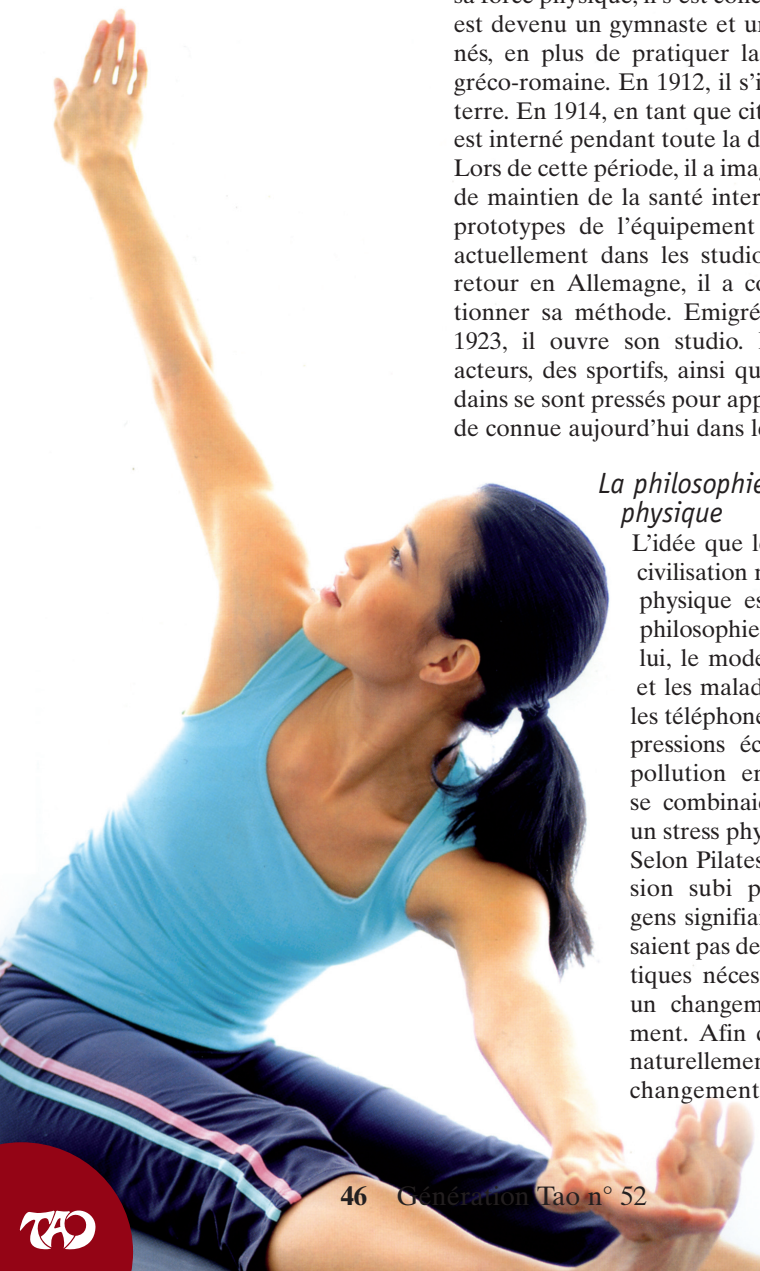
sa force physique, il s'est conc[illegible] est devenu un gymnaste et u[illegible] nés, en plus de pratiquer la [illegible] gréco-romaine. En 1912, il s'i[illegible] terre. En 1914, en tant que cit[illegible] est interné pendant toute la d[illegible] Lors de cette période, il a ima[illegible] de maintien de la santé inter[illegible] prototypes de l'équipement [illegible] actuellement dans les studio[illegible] retour en Allemagne, il a co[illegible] tionner sa méthode. Emigré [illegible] 1923, il ouvre son studio. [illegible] acteurs, des sportifs, ainsi qu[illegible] dains se sont pressés pour app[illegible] de connue aujourd'hui dans l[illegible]

La philosophie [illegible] physique

L'idée que l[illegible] civilisation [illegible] physique es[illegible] philosophie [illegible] lui, le mode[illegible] et les malad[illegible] les téléphone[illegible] pressions éc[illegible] pollution en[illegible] se combinai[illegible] un stress phy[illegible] Selon Pilates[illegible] sion subi p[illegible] gens signifia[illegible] saient pas de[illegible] tiques néces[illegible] un changem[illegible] ment. Afin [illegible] naturellemen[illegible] changement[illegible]

46 Génération Tao n° 52

TAO